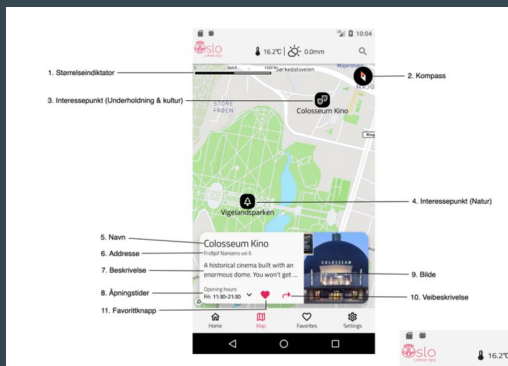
10:04

Oslo

16.2°C | 0.0mm

1. Størrelseindikator

2. Kompass

3. Interessepunkt (Underholdning & kultur)

STORE FRØEN

Colosseum Kino

4. Interessepunkt (Natur)

Vigelandsparken

5. Navn

Colosseum Kino

6. Addresse

Fridtjof Nansens vei 6

7. Beskrivelse

A historical cinema built with an enormous dome. You won't get ...

9. Bilde

8. Åpningstider

Opening hours:
Fri: 11:30–21:30

10. Veibeskrivelse

11. Favorittknapp

Home

Map

Favorites

Settings

Oslo

16.2°C